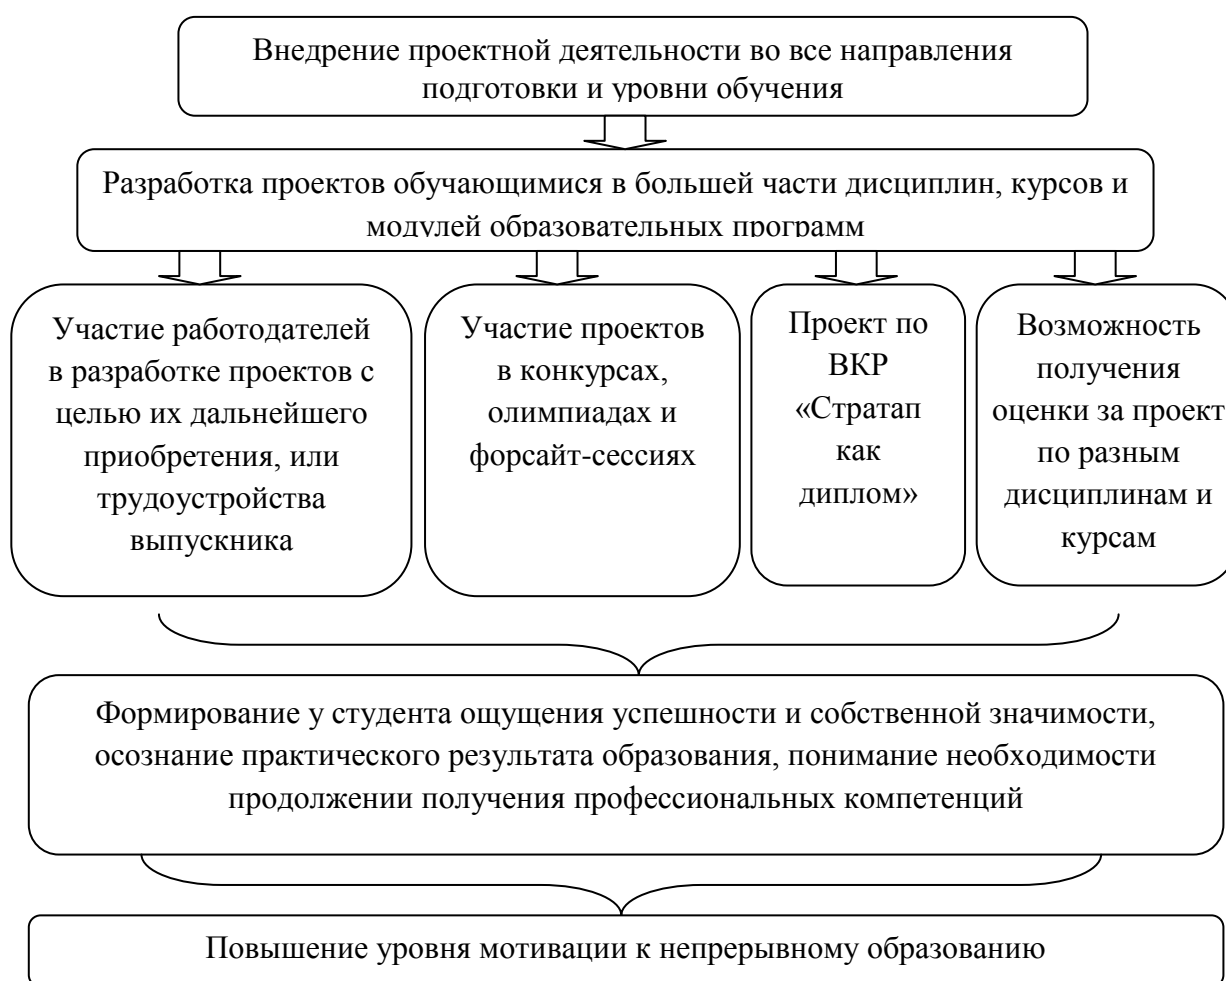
Внедрение проектной деятельности во все направления подготовки и уровни обучения

Разработка проектов обучающимися в большей части дисциплин, курсов и модулей образовательных программ

Участие работодателей в разработке проектов с целью их дальнейшего приобретения, или трудоустройства выпускника

Участие проектов в конкурсах, олимпиадах и форсайт-сессиях

Проект по ВКР «Стратап как диплом»

Возможность получения оценки за проект по разным дисциплинам и курсам

Формирование у студента ощущения успешности и собственной значимости, осознание практического результата образования, понимание необходимости продолжении получения профессиональных компетенций

Повышение уровня мотивации к непрерывному образованию